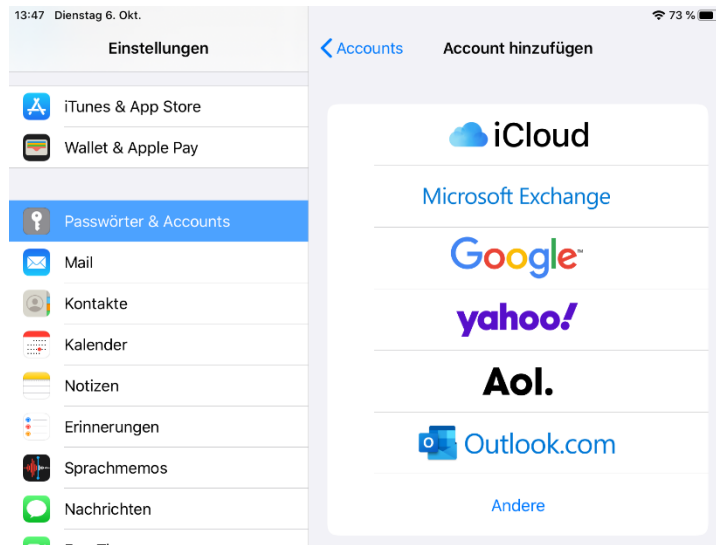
13:47 Dienstag 6. Okt.

73 %

Einstellungen

iTunes & App Store

Wallet & Apple Pay

Passwörter & Accounts

Mail

Kontakte

Kalender

Notizen

Erinnerungen

Sprachmemos

Nachrichten

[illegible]

Accounts

Account hinzufügen

iCloud

Microsoft Exchange

Google

yahoo!

Aol.

Outlook.com

Andere